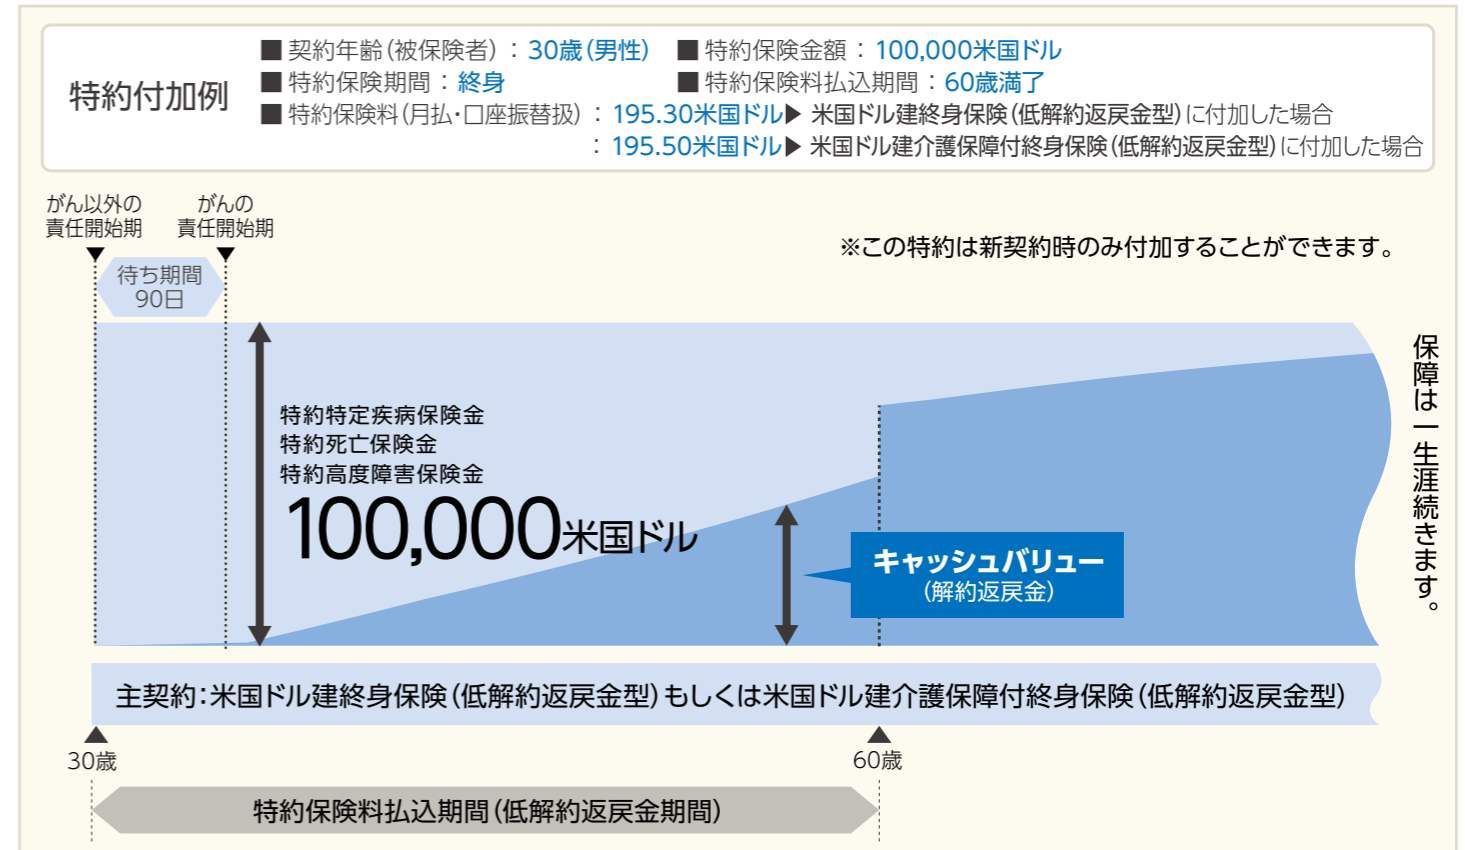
特約付加例

■ 契約年齢(被保険者):30歳(男性)　■ 特約保険金額:100,000米国ドル
■ 特約保険期間:終身　■ 特約保険料払込期間:60歳満了
■ 特約保険料(月払・口座振替扱):195.30米国ドル▶ 米国ドル建終身保険(低解約返戻金型)に付加した場合
:195.50米国ドル▶ 米国ドル建介護保障付終身保険(低解約返戻金型)に付加した場合

がん以外の責任開始期

がんの責任開始期

※この特約は新契約時のみ付加することができます。

待ち期間 90日

特約特定疾病保険金
特約死亡保険金
特約高度障害保険金
100,000米国ドル

キャッシュバリュー
(解約返戻金)

保障は一生涯続きます。

主契約:米国ドル建終身保険(低解約返戻金型)もしくは米国ドル建介護保障付終身保険(低解約返戻金型)

30歳

60歳

特約保険料払込期間(低解約返戻金期間)